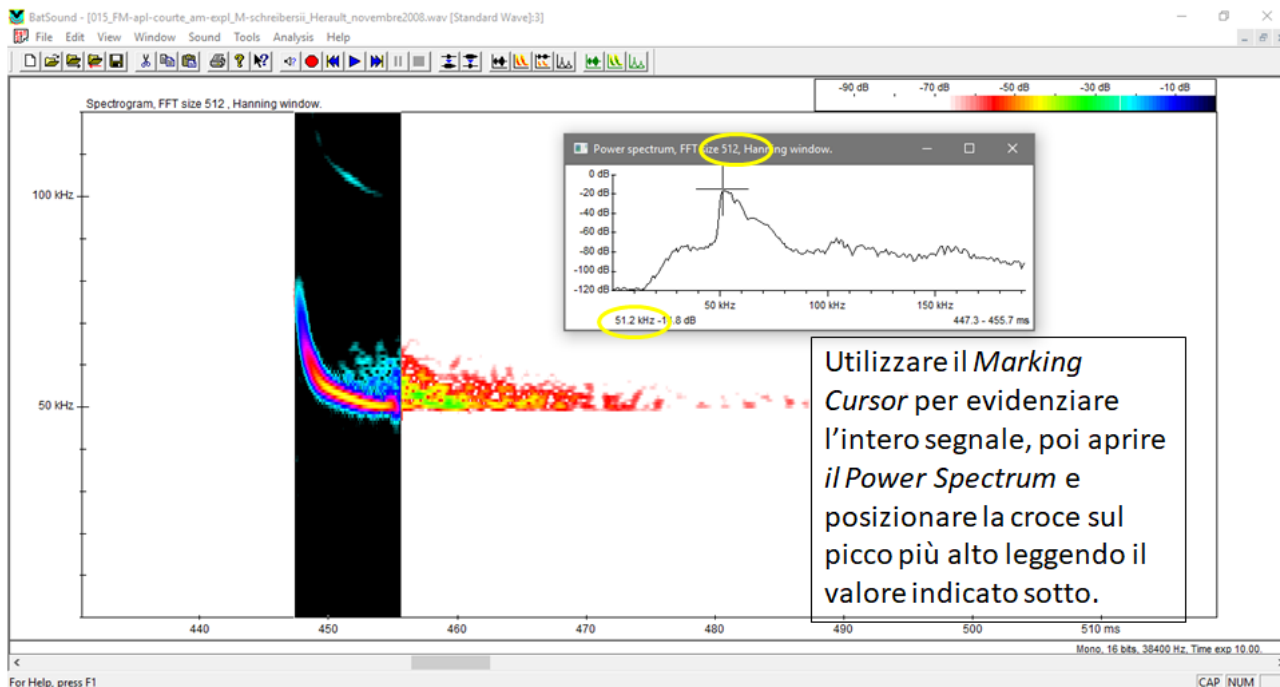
BatSound - [015_FM-apl-courte_am-expl_M-schreibersii_Herault_novembre2008.wav [Standard Wave]:3]

File Edit View Window Sound Tools Analysis Help

-90 dB -70 dB -50 dB -30 dB -10 dB

Spectrogram, FFT size 512 , Hanning window.

100 kHz

50 kHz

Power spectrum, FFT size 512, Hanning window.

0 dB
-20 dB
-40 dB
-60 dB
-80 dB
-100 dB
-120 dB

50 kHz 100 kHz 150 kHz

51.2 kHz -1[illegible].8 dB

447.3 - 455.7 ms

Utilizzare il *Marking Cursor* per evidenziare l'intero segnale, poi aprire *il Power Spectrum* e posizionare la croce sul picco più alto leggendo il valore indicato sotto.

440 450 460 470 480 490 500 510 ms

Mono, 16 bits, 38400 Hz, Time exp 10.00.

For Help, press F1

CAP NUM